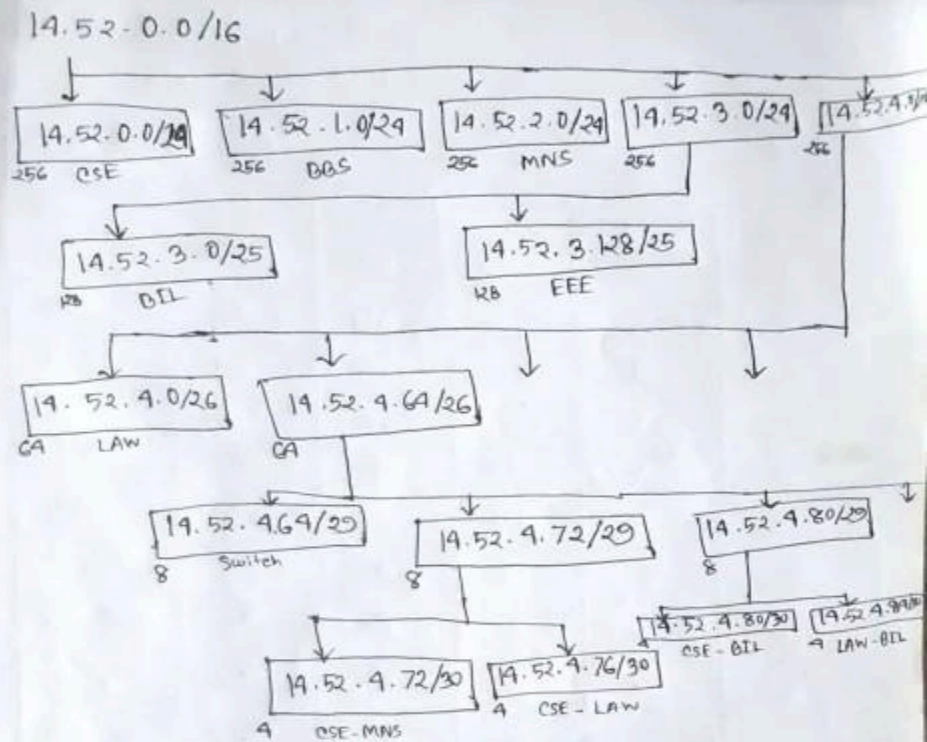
14.52.0.0/16

14.52.0.0/24
256 CSE

14.52.1.0/24
256 DBS

14.52.2.0/24
256 MNS

14.52.3.0/24
256

14.52.4.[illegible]
256

14.52.3.0/25
128 BIL

14.52.3.128/25
128 EEE

14.52.4.0/26
64 LAW

14.52.4.64/26
64

14.52.4.64/29
8 Switch

14.52.4.72/29
8

14.52.4.80/29
8

14.52.4.80/30
CSE-BIL

14.52.4.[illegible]
4 LAW-BIL

14.52.4.72/30
4 CSE-MNS

14.52.4.76/30
4 CSE-LAW